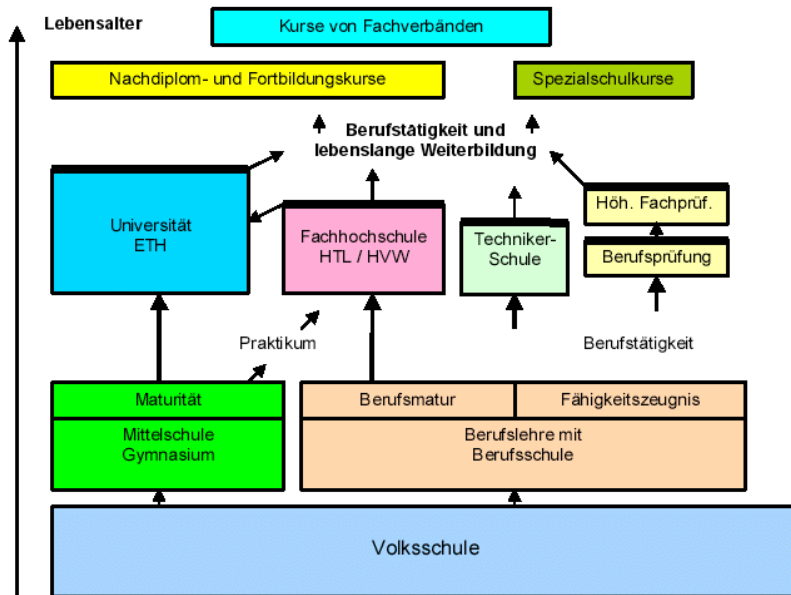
Lebensalter

Kurse von Fachverbänden

Nachdiplom- und Fortbildungskurse

Spezialschulkurse

Berufstätigkeit und lebenslange Weiterbildung

Universität
ETH

Fachhochschule
HTL / HVW

Techniker-
Schule

Höh. Fachprüf.

Berufsprüfung

Praktikum

Berufstätigkeit

Maturität

Mittelschule
Gymnasium

Berufsmatur

Fähigkeitszeugnis

Berufslehre mit
Berufsschule

Volksschule